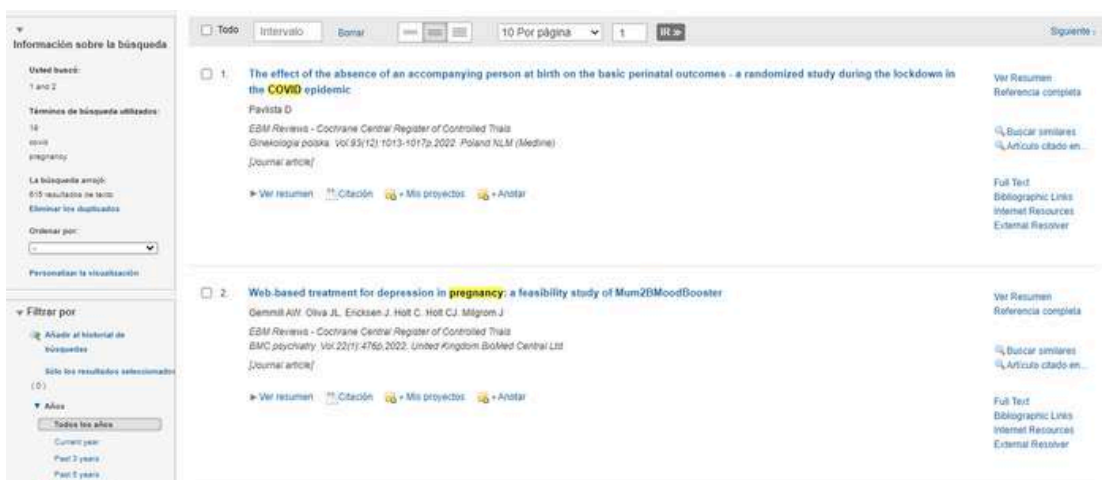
Información sobre la búsqueda

Usted buscó:
1 and 2

Términos de búsqueda utilizados:
1a
covid
pregnancy

La búsqueda arrojó:
615 resultados de texto
Eliminar los duplicados

Ordenar por:

Personalizar la visualización

Filtrar por

Añadir al historial de búsquedas

Sólo los resultados seleccionados (0)

Años

Todos los años
Current year
Past 3 years
Past 5 years

Todo  Intervalo  Borrar  10 Por página  1  IR »  Siguiente

1. The effect of the absence of an accompanying person at birth on the basic perinatal outcomes - a randomized study during the lockdown in the COVID epidemic
Pavlista D
EBM Reviews - Cochrane Central Register of Controlled Trials
Ginekologia polska. Vol.93(12):1013-1017p.2022. Poland NLM (Medline)
[Journal article]
► Ver resumen  Citación  + Mis proyectos  + Anotar

Ver Resumen
Referencia completa
Buscar similares
Artículo citado en...
Full Text
Bibliographic Links
Internet Resources
External Resolver

2. Web-based treatment for depression in pregnancy: a feasibility study of Mum2BMoodBooster
Gemmill AW. Oliva JL. Ericksen J. Holt C. Holt CJ. Milgrom J
EBM Reviews - Cochrane Central Register of Controlled Trials
BMC psychiatry. Vol.22(1):476p.2022. United Kingdom BioMed Central Ltd
[Journal article]
► Ver resumen  Citación  + Mis proyectos  + Anotar

Ver Resumen
Referencia completa
Buscar similares
Artículo citado en...
Full Text
Bibliographic Links
Internet Resources
External Resolver